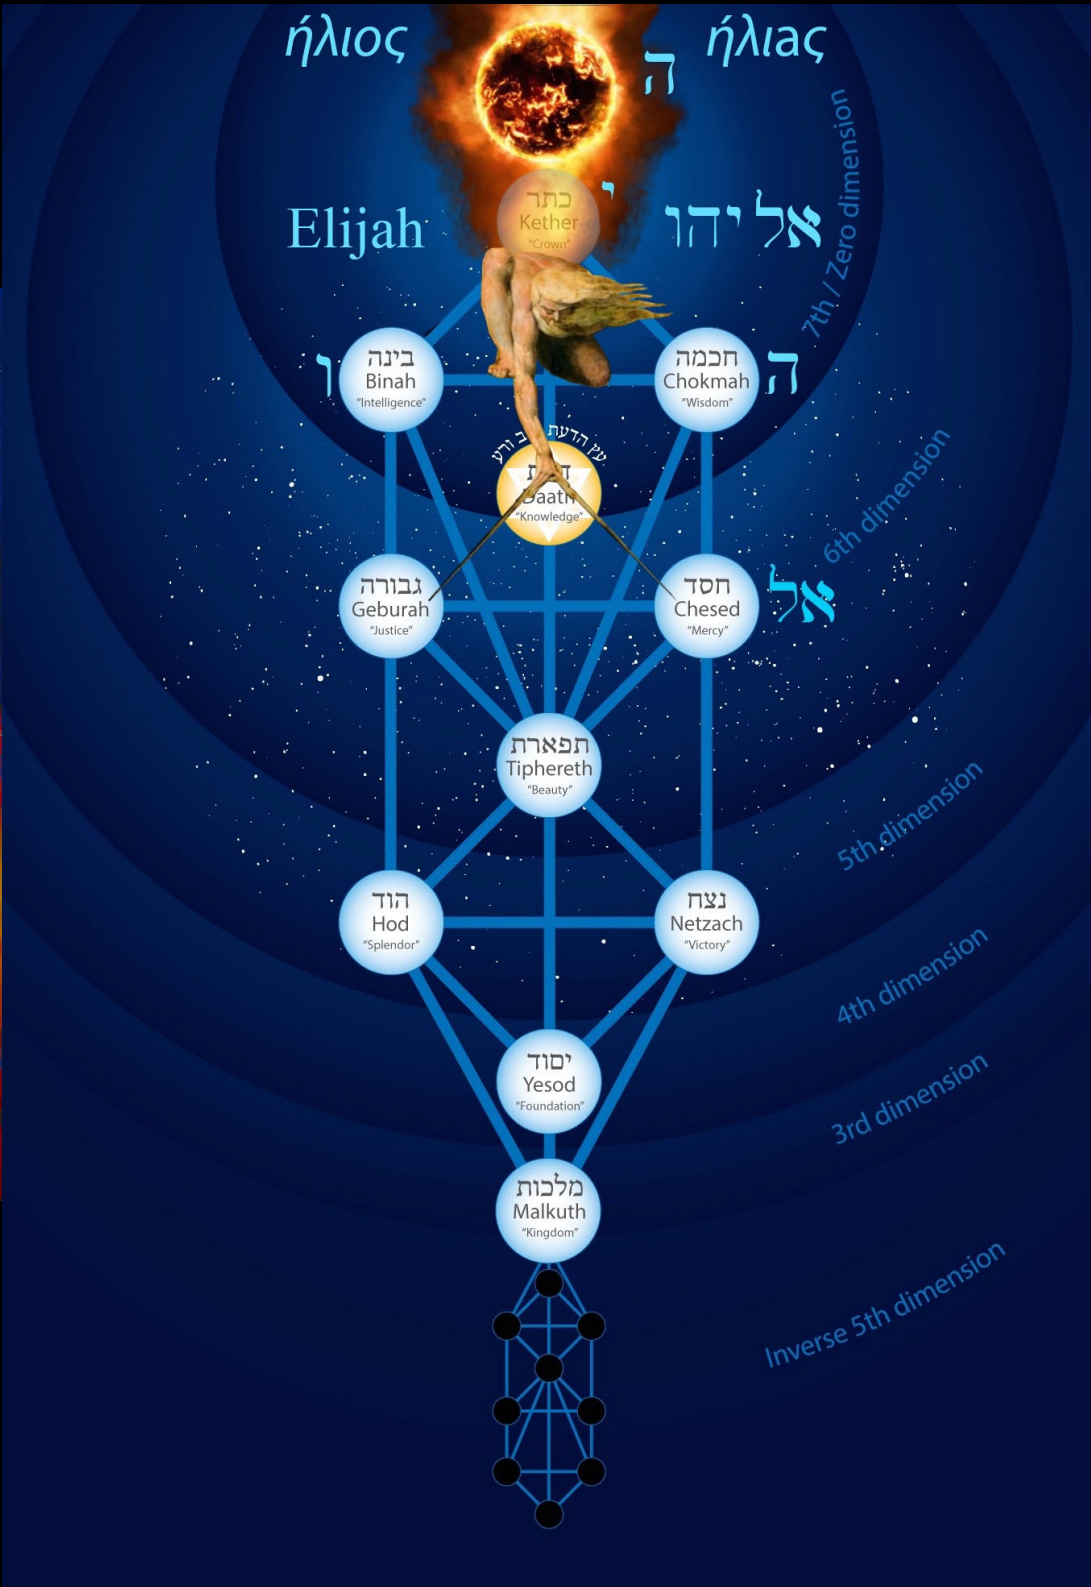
ἥλιος

ἠλιας

ה

כתר
Kether
"Crown"

Elijah

י

אליהו

7th / Zero dimension

ו

בינה
Binah
"Intelligence"

חכמה
Chokmah
"Wisdom"

ה

עץ הדעת טוב ורע

דעת
Daath
"Knowledge"

6th dimension

גבורה
Geburah
"Justice"

חסד
Chesed
"Mercy"

אל

תפארת
Tiphereth
"Beauty"

5th dimension

הוד
Hod
"Splendor"

נצח
Netzach
"Victory"

4th dimension

יסוד
Yesod
"Foundation"

3rd dimension

מלכות
Malkuth
"Kingdom"

Inverse 5th dimension